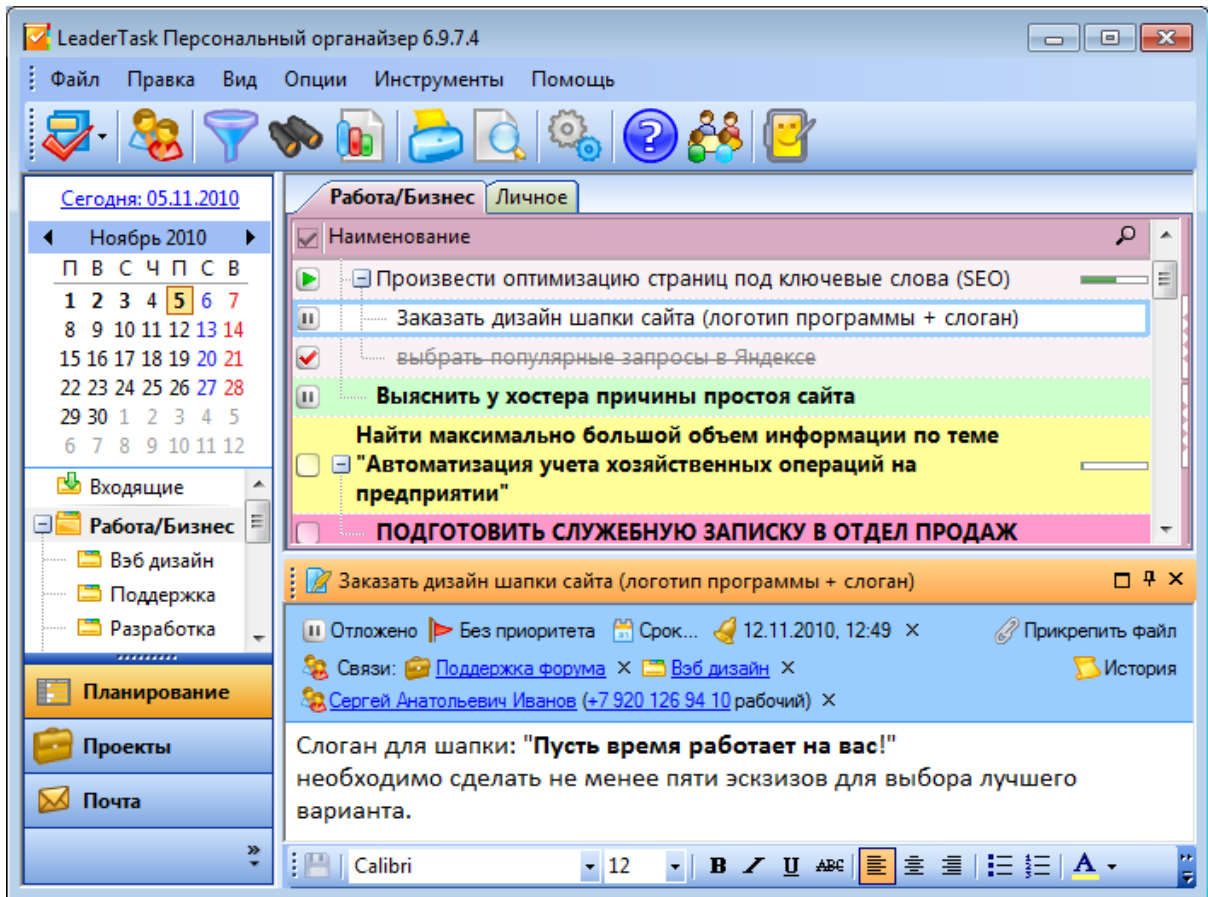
LeaderTask Персональный органайзер 6.9.7.4

Файл Правка Вид Опции Инструменты Помощь

Сегодня: 05.11.2010

Ноябрь 2010

| П | В | С | Ч | П | С | В |
|---|---|---|---|---|---|---|
| 1 | 2 | 3 | 4 | 5 | 6 | 7 |
| 8 | 9 | 10 | 11 | 12 | 13 | 14 |
| 15 | 16 | 17 | 18 | 19 | 20 | 21 |
| 22 | 23 | 24 | 25 | 26 | 27 | 28 |
| 29 | 30 | 1 | 2 | 3 | 4 | 5 |
| 6 | 7 | 8 | 9 | 10 | 11 | 12 |

Входящие
Работа/Бизнес
Вэб дизайн
Поддержка
Разработка

Планирование
Проекты
Почта

Работа/Бизнес Личное

Наименование

Произвести оптимизацию страниц под ключевые слова (SEO)
Заказать дизайн шапки сайта (логотип программы + слоган)
выбрать популярные запросы в Яндексе
Выяснить у хостера причины простоя сайта
Найти максимально большой объем информации по теме "Автоматизация учета хозяйственных операций на предприятии"
ПОДГОТОВИТЬ СЛУЖЕБНУЮ ЗАПИСКУ В ОТДЕЛ ПРОДАЖ

Заказать дизайн шапки сайта (логотип программы + слоган)

Отложено Без приоритета Срок... 12.11.2010, 12:49 ✕ Прикрепить файл
Связи: Поддержка форума ✕ Вэб дизайн ✕ История
Сергей Анатольевич Иванов (+7 920 126 94 10 рабочий) ✕

Слоган для шапки: "**Пусть время работает на вас**!"
необходимо сделать не менее пяти эскизов для выбора лучшего варианта.

Calibri 12 B I U ABC A